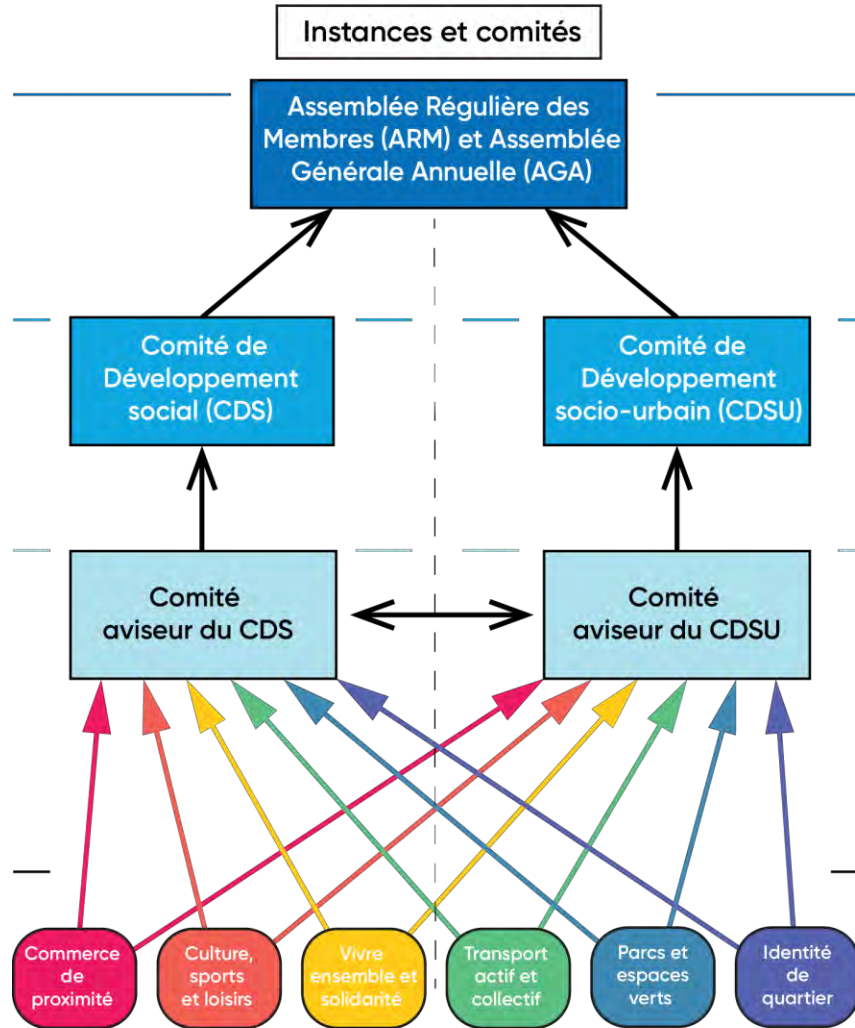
Instances et comités

Assemblée Régulière des Membres (ARM) et Assemblée Générale Annuelle (AGA)

Comité de Développement social (CDS)

Comité de Développement socio-urbain (CDSU)

Comité aviseur du CDS

Comité aviseur du CDSU

Commerce de proximité

Culture, sports et loisirs

Vivre ensemble et solidarité

Transport actif et collectif

Parcs et espaces verts

Identité de quartier